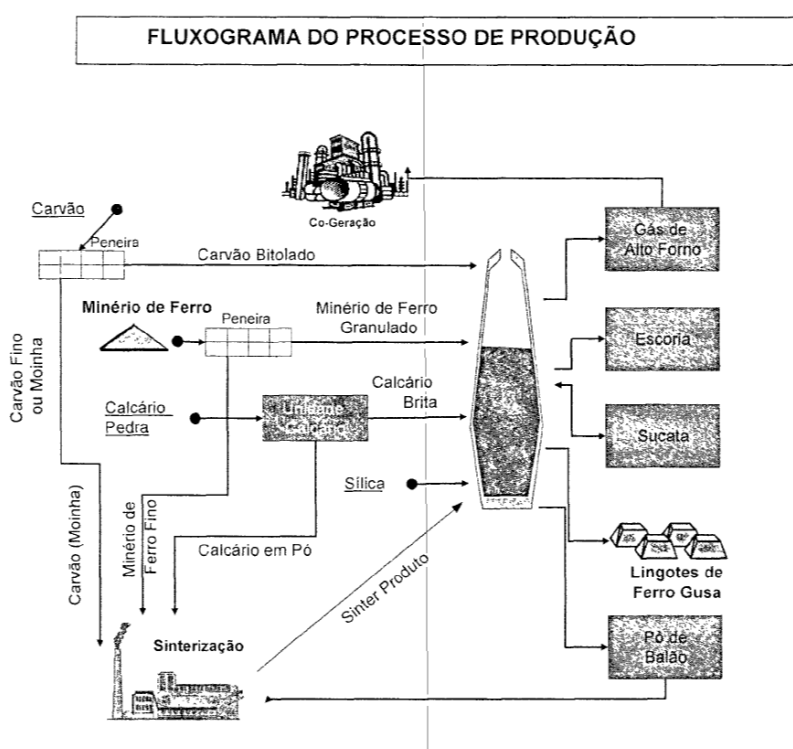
FLUXOGRAMA DO PROCESSO DE PRODUÇÃO

Co-Geração

Carvão

Peneira

Carvão Bitolado

Gás de Alto Forno

Minério de Ferro

Peneira

Minério de Ferro Granulado

Escoria

Carvão Fino ou Moinha

Calcário Pedra

Unidade Calcário

Calcário Brita

Sucata

Sílica

Carvão (Moinha)

Minério de Ferro Fino

Calcário em Pó

Sinter Produto

Lingotes de Ferro Gusa

Sinterização

Pó de Balão